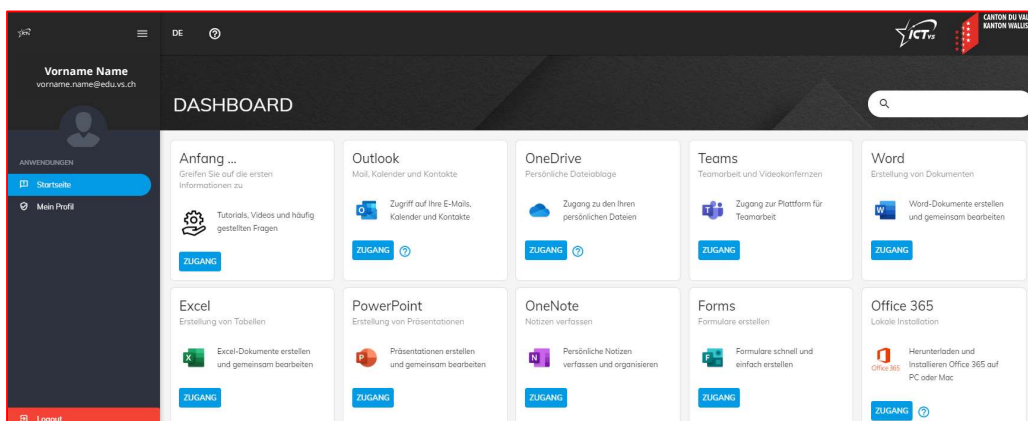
ict DE

Vorname Name
vorname.name@edu.vs.ch

ANWENDUNGEN
Startseite
Mein Profil

Logout

ICT VS
CANTON DU VALAIS
KANTON WALLIS

DASHBOARD

Anfang ...
Greifen Sie auf die ersten Informationen zu
Tutorials, Videos und häufig gestellten Fragen
ZUGANG

Outlook
Mail, Kalender und Kontakte
Zugriff auf Ihre E-Mails, Kalender und Kontakte
ZUGANG

OneDrive
Persönliche Dateiablage
Zugang zu den Ihren persönlichen Dateien
ZUGANG

Teams
Teamarbeit und Videokonferenzen
Zugang zur Plattform für Teamarbeit
ZUGANG

Word
Erstellung von Dokumenten
Word-Dokumente erstellen und gemeinsam bearbeiten
ZUGANG

Excel
Erstellung von Tabellen
Excel-Dokumente erstellen und gemeinsam bearbeiten
ZUGANG

PowerPoint
Erstellung von Präsentationen
Präsentationen erstellen und gemeinsam bearbeiten
ZUGANG

OneNote
Notizen verfassen
Persönliche Notizen verfassen und organisieren
ZUGANG

Forms
Formulare erstellen
Formulare schnell und einfach erstellen
ZUGANG

Office 365
Lokale Installation
Office 365
Herunterladen und Installieren Office 365 auf PC oder Mac
ZUGANG